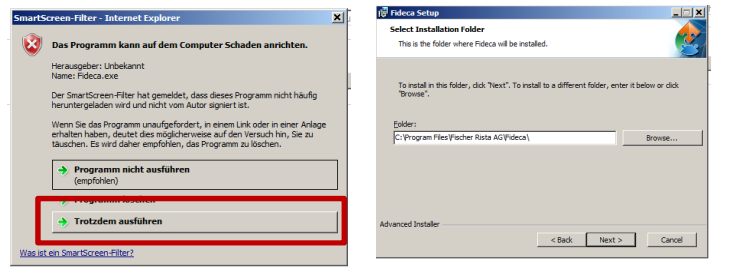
SmartScreen-Filter - Internet Explorer

Das Programm kann auf dem Computer Schaden anrichten.

Herausgeber: Unbekannt
Name: Fideca.exe

Der SmartScreen-Filter hat gemeldet, dass dieses Programm nicht häufig heruntergeladen wird und nicht vom Autor signiert ist.

Wenn Sie das Programm unaufgefordert, in einem Link oder in einer Anlage erhalten haben, deutet dies möglicherweise auf den Versuch hin, Sie zu täuschen. Es wird daher empfohlen, das Programm zu löschen.

Programm nicht ausführen
(empfohlen)

Programm löschen

Trotzdem ausführen

Was ist ein SmartScreen-Filter?

Fideca Setup

Select Installation Folder
This is the folder where Fideca will be installed.

To install in this folder, click "Next". To install to a different folder, enter it below or click "Browse".

Folder:
C:\Program Files\Fischer Rista AG\Fideca\

Browse...

Advanced Installer

< Back
Next >
Cancel